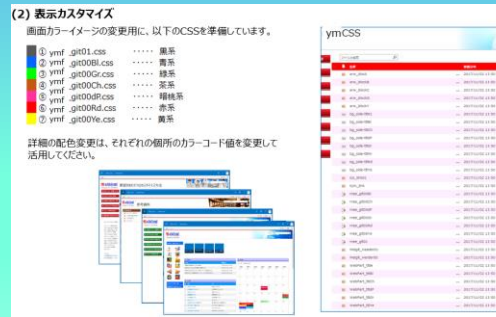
(2) 表示カスタマイズ

画面カラーイメージの変更用に、以下のCSSを準備しています。

① ymf_git01.css ・・・・ 黒系
② ymf_git00Bl.css ・・・・ 青系
③ ymf_git00Gr.css ・・・・ 緑系
④ ymf_git00Ch.css ・・・・ 茶系
⑤ ymf_git00dP.css ・・・・ 暗桃系
⑥ ymf_git00Rd.css ・・・・ 赤系
⑦ ymf_git00Ye.css ・・・・ 黄系

詳細の配色変更は、それぞれの個所のカラーコード値を変更して活用してください。

ymCSS

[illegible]